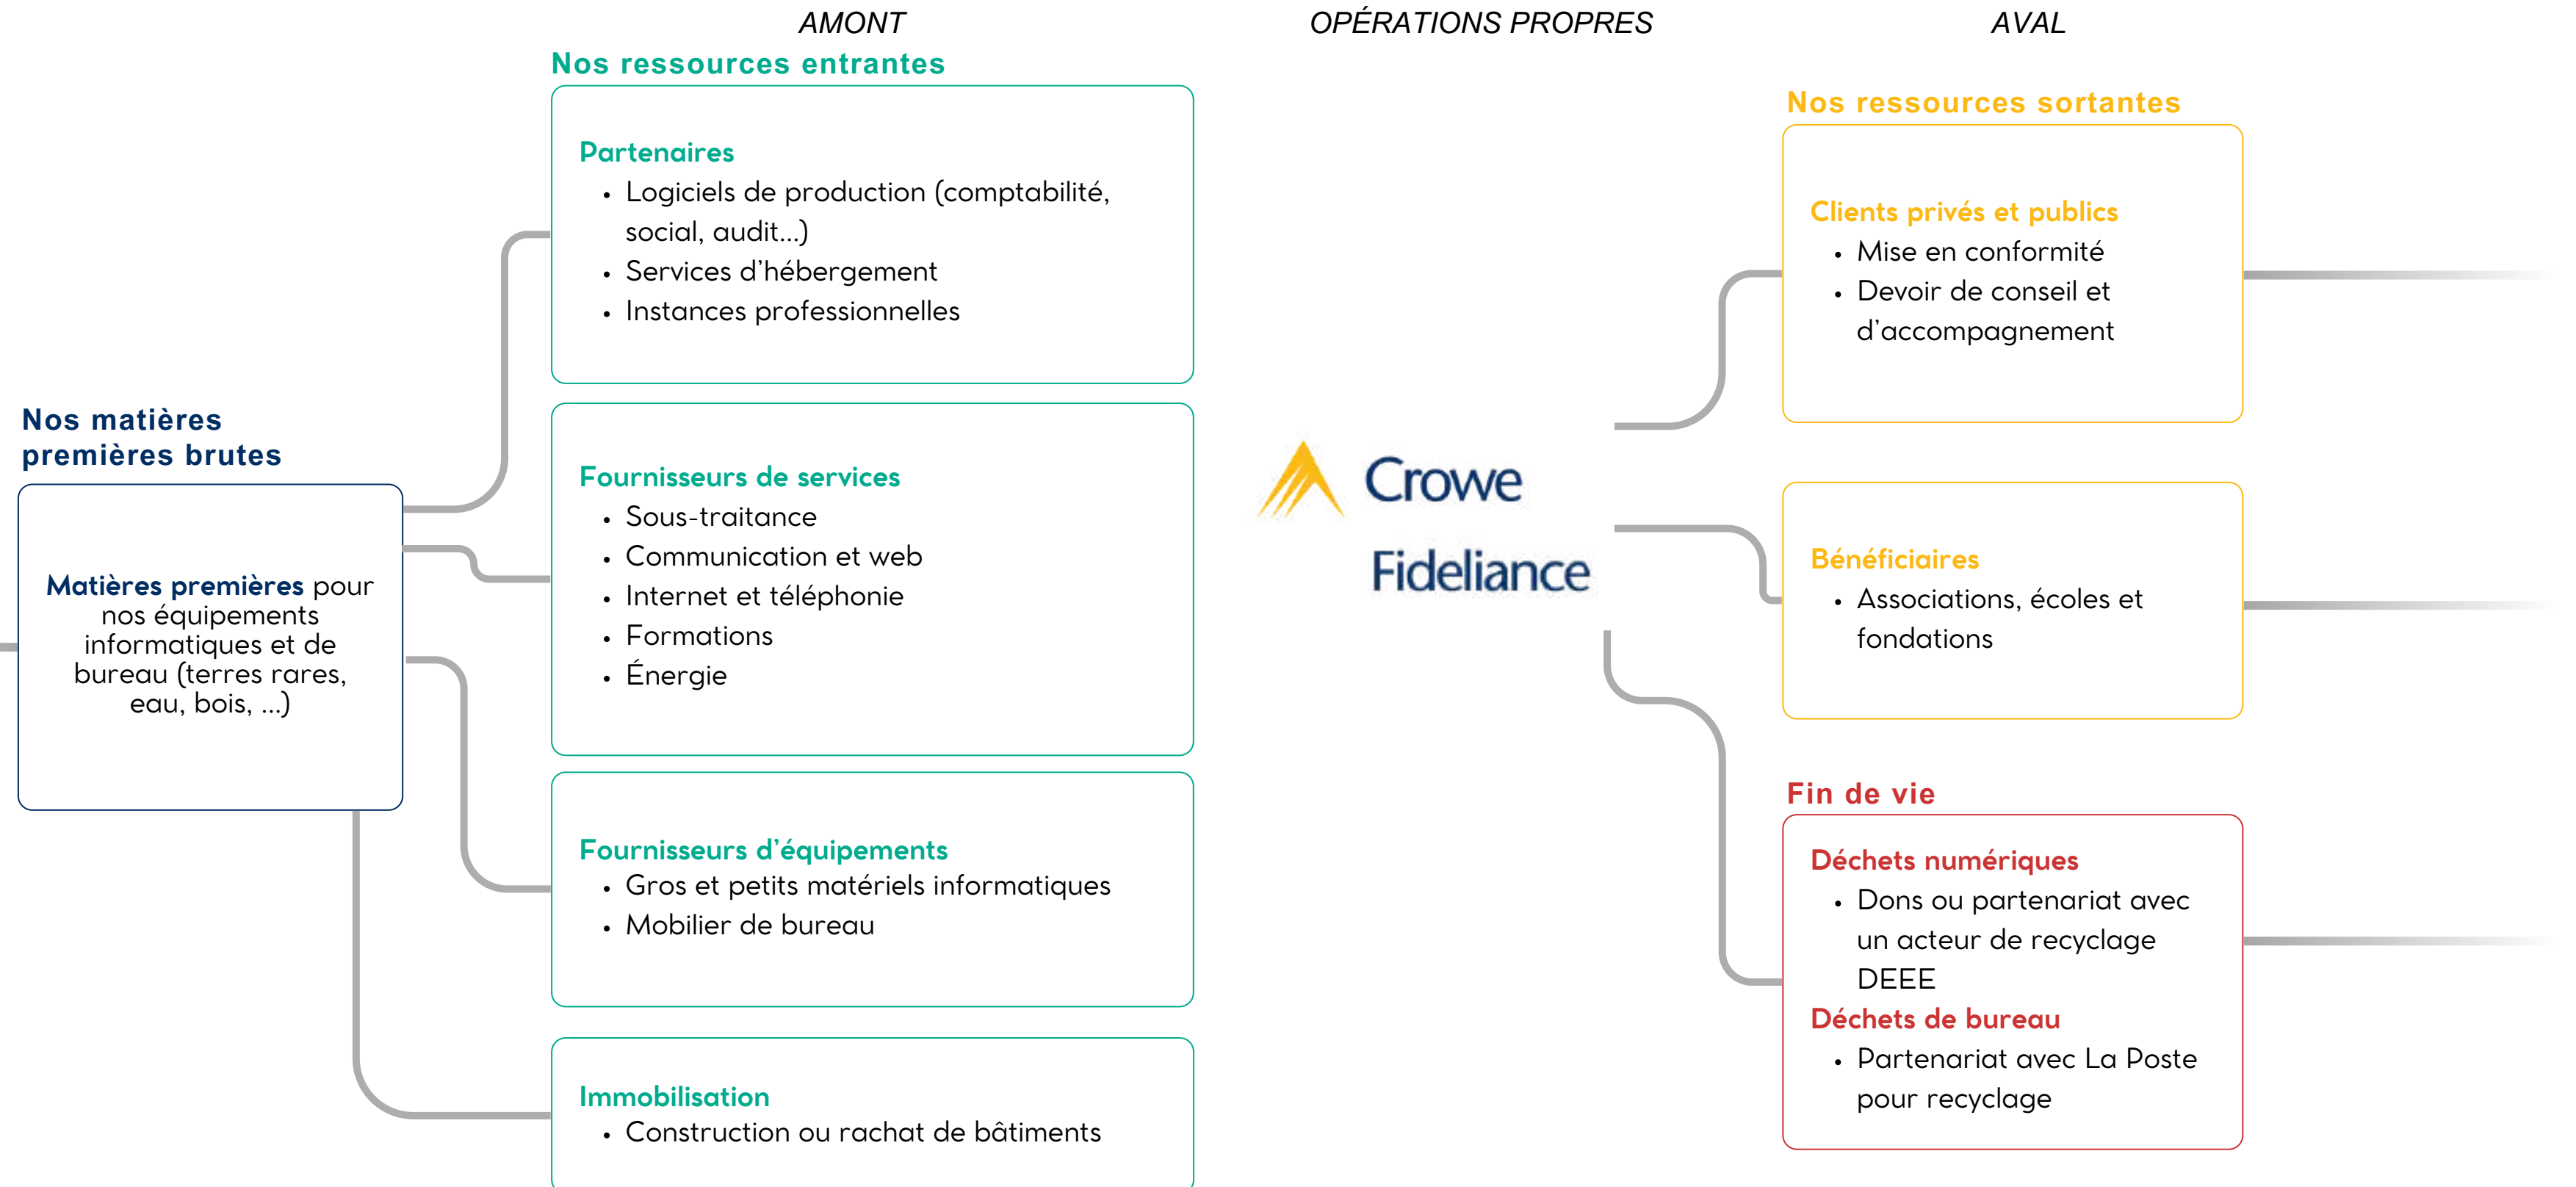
AMONT

OPÉRATIONS PROPRES

AVAL

Nos matières premières brutes

**Matières premières** pour nos équipements informatiques et de bureau (terres rares, eau, bois, ...)

Nos ressources entrantes

Partenaires
- Logiciels de production (comptabilité, social, audit...)
- Services d'hébergement
- Instances professionnelles

Fournisseurs de services
- Sous-traitance
- Communication et web
- Internet et téléphonie
- Formations
- Énergie

Fournisseurs d'équipements
- Gros et petits matériels informatiques
- Mobilier de bureau

Immobilisation
- Construction ou rachat de bâtiments

Crowe Fideliance

Nos ressources sortantes

Clients privés et publics
- Mise en conformité
- Devoir de conseil et d'accompagnement

Bénéficiaires
- Associations, écoles et fondations

Fin de vie

Déchets numériques
- Dons ou partenariat avec un acteur de recyclage DEEE

Déchets de bureau
- Partenariat avec La Poste pour recyclage